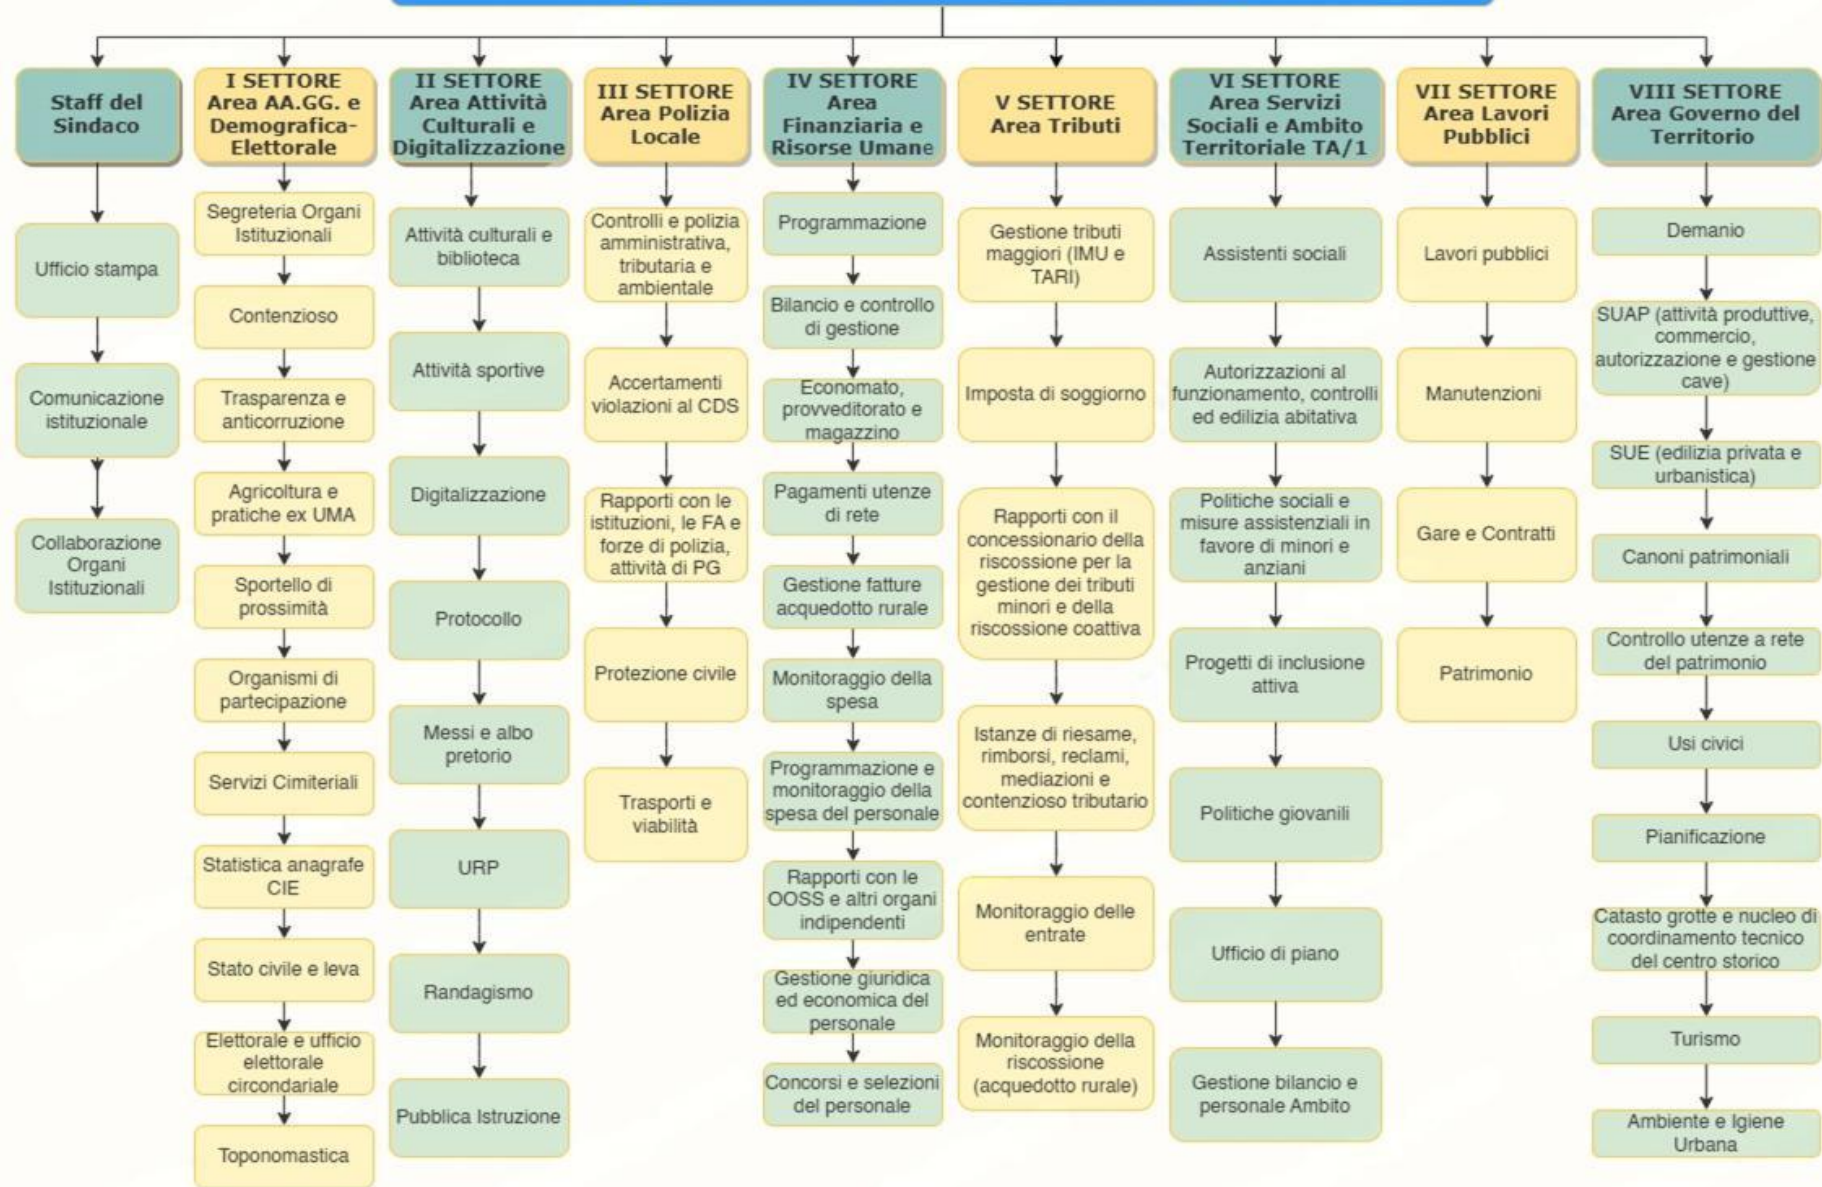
Staff del Sindaco

Ufficio stampa

Comunicazione istituzionale

Collaborazione Organi Istituzionali

I SETTORE Area AA.GG. e Demografica-Elettorale

Segreteria Organi Istituzionali

Contenzioso

Trasparenza e anticorruzione

Agricoltura e pratiche ex UMA

Sportello di prossimità

Organismi di partecipazione

Servizi Cimiteriali

Statistica anagrafe CIE

Stato civile e leva

Elettorale e ufficio elettorale circondariale

Toponomastica

II SETTORE Area Attività Culturali e Digitalizzazione

Attività culturali e biblioteca

Attività sportive

Digitalizzazione

Protocollo

Messi e albo pretorio

URP

Randagismo

Pubblica Istruzione

III SETTORE Area Polizia Locale

Controlli e polizia amministrativa, tributaria e ambientale

Accertamenti violazioni al CDS

Rapporti con le istituzioni, le FA e forze di polizia, attività di PG

Protezione civile

Trasporti e viabilità

IV SETTORE Area Finanziaria e Risorse Umane

Programmazione

Bilancio e controllo di gestione

Economato, provveditorato e magazzino

Pagamenti utenze di rete

Gestione fatture acquedotto rurale

Monitoraggio della spesa

Programmazione e monitoraggio della spesa del personale

Rapporti con le OOSS e altri organi indipendenti

Gestione giuridica ed economica del personale

Concorsi e selezioni del personale

V SETTORE Area Tributi

Gestione tributi maggiori (IMU e TARI)

Imposta di soggiorno

Rapporti con il concessionario della riscossione per la gestione dei tributi minori e della riscossione coattiva

Istanze di riesame, rimborsi, reclami, mediazioni e contenzioso tributario

Monitoraggio delle entrate

Monitoraggio della riscossione (acquedotto rurale)

VI SETTORE Area Servizi Sociali e Ambito Territoriale TA/1

Assistenti sociali

Autorizzazioni al funzionamento, controlli ed edilizia abitativa

Politiche sociali e misure assistenziali in favore di minori e anziani

Progetti di inclusione attiva

Politiche giovanili

Ufficio di piano

Gestione bilancio e personale Ambito

VII SETTORE Area Lavori Pubblici

Lavori pubblici

Manutenzioni

Gare e Contratti

Patrimonio

VIII SETTORE Area Governo del Territorio

Demanio

SUAP (attività produttive, commercio, autorizzazione e gestione cave)

SUE (edilizia privata e urbanistica)

Canoni patrimoniali

Controllo utenze a rete del patrimonio

Usi civici

Pianificazione

Catasto grotte e nucleo di coordinamento tecnico del centro storico

Turismo

Ambiente e Igiene Urbana